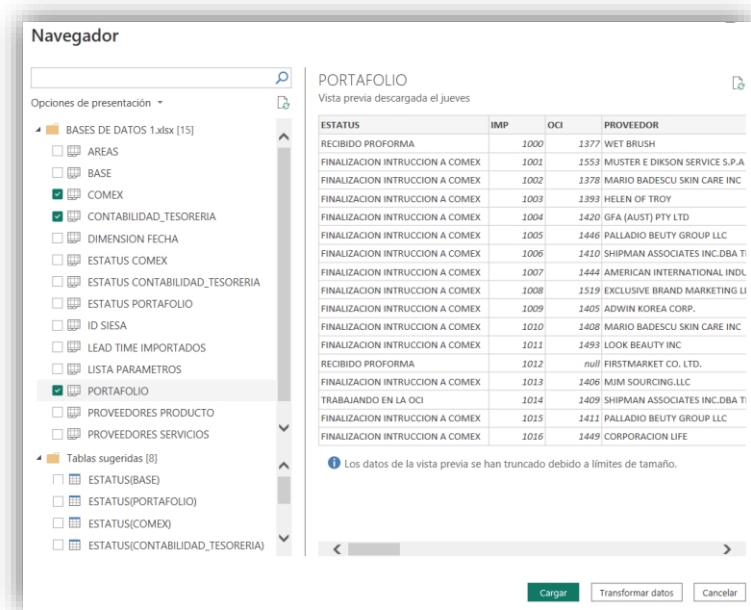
Navegador

Opciones de presentación

BASES DE DATOS 1.xlsx [15]
AREAS
BASE
COMEX
CONTABILIDAD_TESORERIA
DIMENSION FECHA
ESTATUS COMEX
ESTATUS CONTABILIDAD_TESORERIA
ESTATUS PORTAFOLIO
ID SIESA
LEAD TIME IMPORTADOS
LISTA PARAMETROS
PORTAFOLIO
PROVEEDORES PRODUCTO
PROVEEDORES SERVICIOS
Tablas sugeridas [8]
ESTATUS(BASE)
ESTATUS(PORTAFOLIO)
ESTATUS(COMEX)
ESTATUS(CONTABILIDAD_TESORERIA)

PORTAFOLIO
Vista previa descargada el jueves

| ESTATUS | IMP | OCI | PROVEEDOR |
|---|---|---|---|
| RECIBIDO PROFORMA | 1000 | 1377 | WET BRUSH |
| FINALIZACION INTRUCCION A COMEX | 1001 | 1553 | MUSTER E DIKSON SERVICE S.P.A |
| FINALIZACION INTRUCCION A COMEX | 1002 | 1378 | MARIO BADESCU SKIN CARE INC |
| FINALIZACION INTRUCCION A COMEX | 1003 | 1393 | HELEN OF TROY |
| FINALIZACION INTRUCCION A COMEX | 1004 | 1420 | GFA (AUST) PTY LTD |
| FINALIZACION INTRUCCION A COMEX | 1005 | 1446 | PALLADIO BEUTY GROUP LLC |
| FINALIZACION INTRUCCION A COMEX | 1006 | 1410 | SHIPMAN ASSOCIATES INC.DBA T |
| FINALIZACION INTRUCCION A COMEX | 1007 | 1444 | AMERICAN INTERNATIONAL INDU |
| FINALIZACION INTRUCCION A COMEX | 1008 | 1519 | EXCLUSIVE BRAND MARKETING LI |
| FINALIZACION INTRUCCION A COMEX | 1009 | 1405 | ADWIN KOREA CORP. |
| FINALIZACION INTRUCCION A COMEX | 1010 | 1408 | MARIO BADESCU SKIN CARE INC |
| FINALIZACION INTRUCCION A COMEX | 1011 | 1493 | LOOK BEAUTY INC |
| RECIBIDO PROFORMA | 1012 | null | FIRSTMARKET CO. LTD. |
| FINALIZACION INTRUCCION A COMEX | 1013 | 1406 | MJM SOURCING.LLC |
| TRABAJANDO EN LA OCI | 1014 | 1409 | SHIPMAN ASSOCIATES INC.DBA T |
| FINALIZACION INTRUCCION A COMEX | 1015 | 1411 | PALLADIO BEUTY GROUP LLC |
| FINALIZACION INTRUCCION A COMEX | 1016 | 1449 | CORPORACION LIFE |

Los datos de la vista previa se han truncado debido a límites de tamaño.

Cargar
Transformar datos
Cancelar